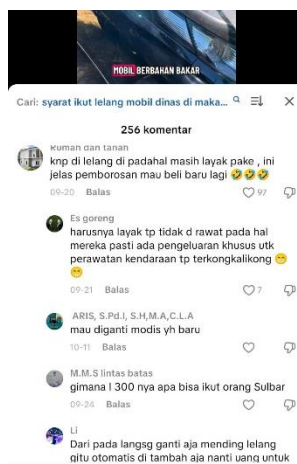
MOBIL BERBAHAN BAKAR

Cari: syarat ikut lelang mobil dinas di maka...

256 komentar

Ruman dan tanan
knp di lelang di padahal masih layak pake , ini jelas pemborosan mau beli baru lagi 🤣🤣🤣
09-20 Balas 97

Es goreng
harusnya layak tp tidak d rawat pada hal mereka pasti ada pengeluaran khusus utk perawatan kendaraan tp terkongkalikong 😁😁
09-21 Balas 7

ARIS, S.Pd.I, S.H,M.A,C.L.A
mau diganti modis yh baru
10-11 Balas

M.M.S lintas batas
gimana l 300 nya apa bisa ikut orang Sulbar
09-24 Balas

Li
Dari pada langsg ganti aja mending lelang gitu otomatis di tambah aja nanti uang untuk